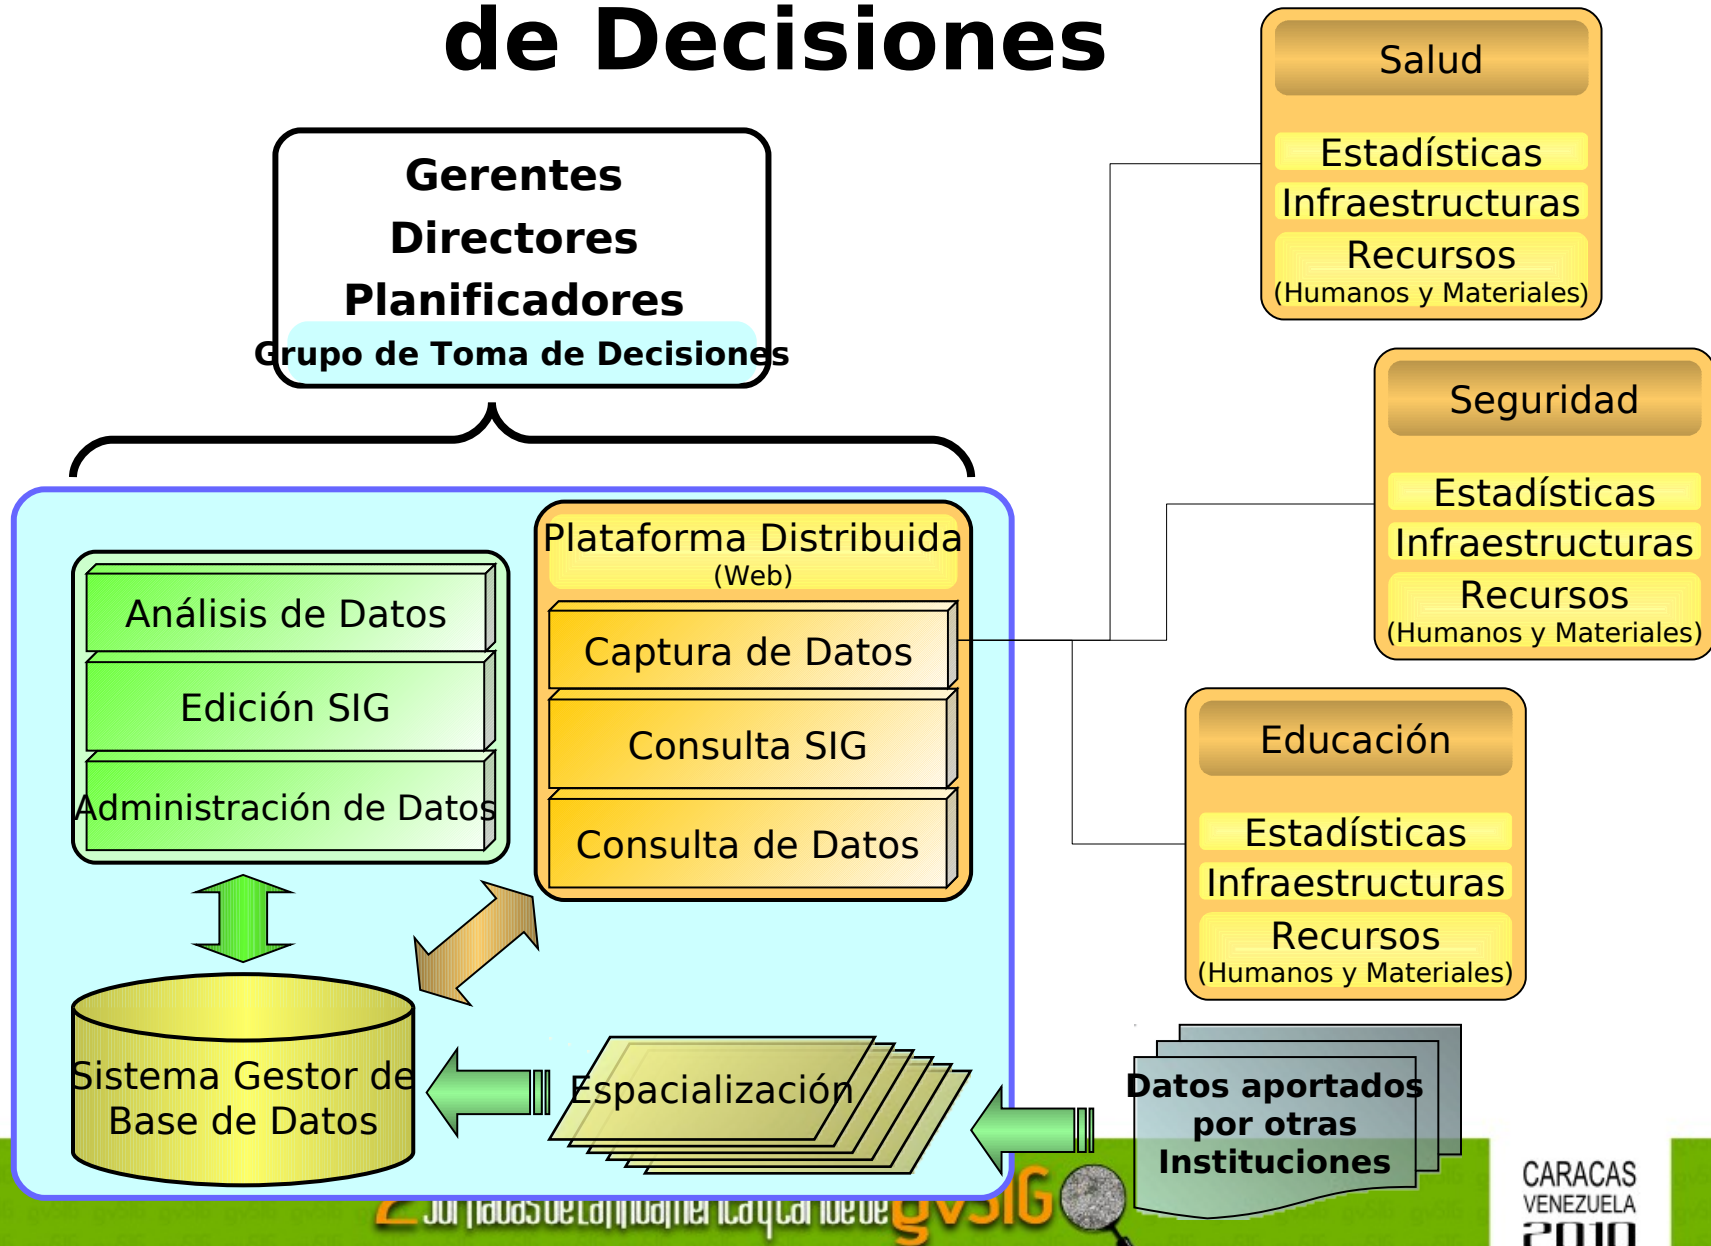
de Decisiones

Gerentes
Directores
Planificadores
Grupo de Toma de Decisiones

Salud
Estadísticas
Infraestructuras
Recursos
(Humanos y Materiales)

Seguridad
Estadísticas
Infraestructuras
Recursos
(Humanos y Materiales)

Educación
Estadísticas
Infraestructuras
Recursos
(Humanos y Materiales)

Análisis de Datos
Edición SIG
Administración de Datos

Plataforma Distribuida
(Web)
Captura de Datos
Consulta SIG
Consulta de Datos

Sistema Gestor de Base de Datos

Espacialización

Datos aportados por otras Instituciones

2 Jornadas de Latinoamérica y Caribe de gvSIG

CARACAS
VENEZUELA
2010